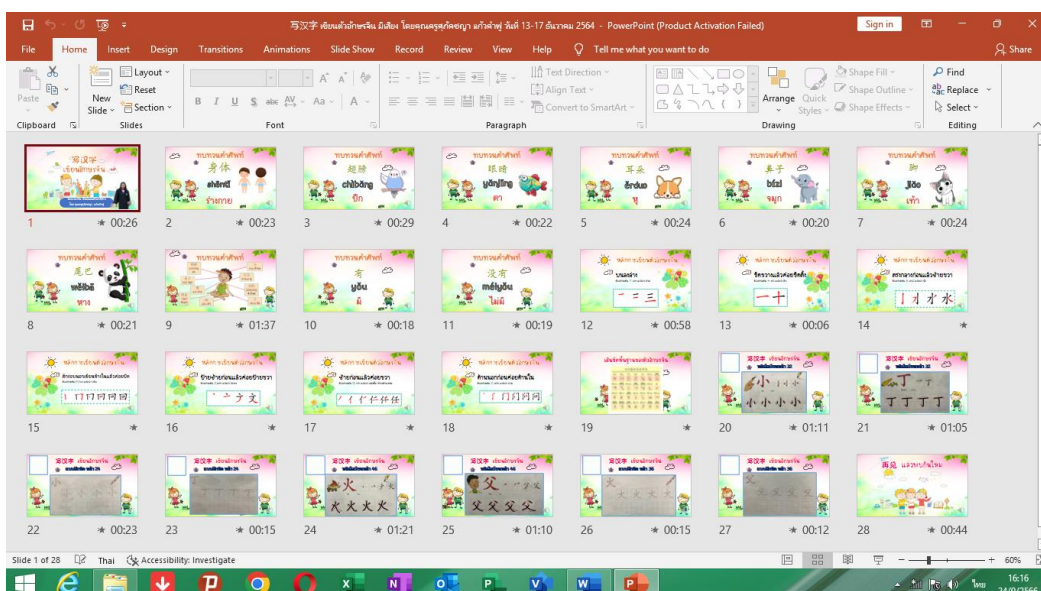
写汉字 เขียนตัวอักษรจีน มีเสียง โดยคุณครูสุภัคชญา แก้วคำฟู วันที่ 13-17 ธันวาคม 2564 - PowerPoint (Product Activation Failed)

Sign in

File Home Insert Design Transitions Animations Slide Show Record Review View Help Tell me what you want to do Share

Paste Clipboard New Slide Layout Reset Section Slides Font Paragraph Text Direction Align Text Convert to SmartArt Arrange Quick Styles Shape Fill Shape Outline Shape Effects Drawing Find Replace Select Editing

1 ★ 00:26
2 身体 shēntǐ ร่างกาย ★ 00:23
3 翅膀 chìbǎng ปีก ★ 00:29
4 眼睛 yǎnjīng ตา ★ 00:22
5 耳朵 ěrduo หู ★ 00:24
6 鼻子 bízi จมูก ★ 00:20
7 脚 jiǎo เท้า ★ 00:24
8 尾巴 wěibā หาง ★ 00:21
9 ★ 01:37
10 有 yǒu มี ★ 00:18
11 没有 méiyǒu ไม่มี ★ 00:19
12 一 二 三 ★ 00:58
13 一 十 ★ 00:06
14 丨 扌 才 水 ★
15 ★
16 ★
17 ★
18 ★
19 ★
20 小 ★ 01:11
21 丁 ★ 01:05
22 写汉字 ★ 00:23
23 写汉字 ★ 00:15
24 写汉字 火 ★ 01:21
25 写汉字 父 ★ 01:10
26 写汉字 ★ 00:15
27 写汉字 ★ 00:12
28 再见 ★ 00:44

Slide 1 of 28 Thai Accessibility: Investigate 60%
16:16